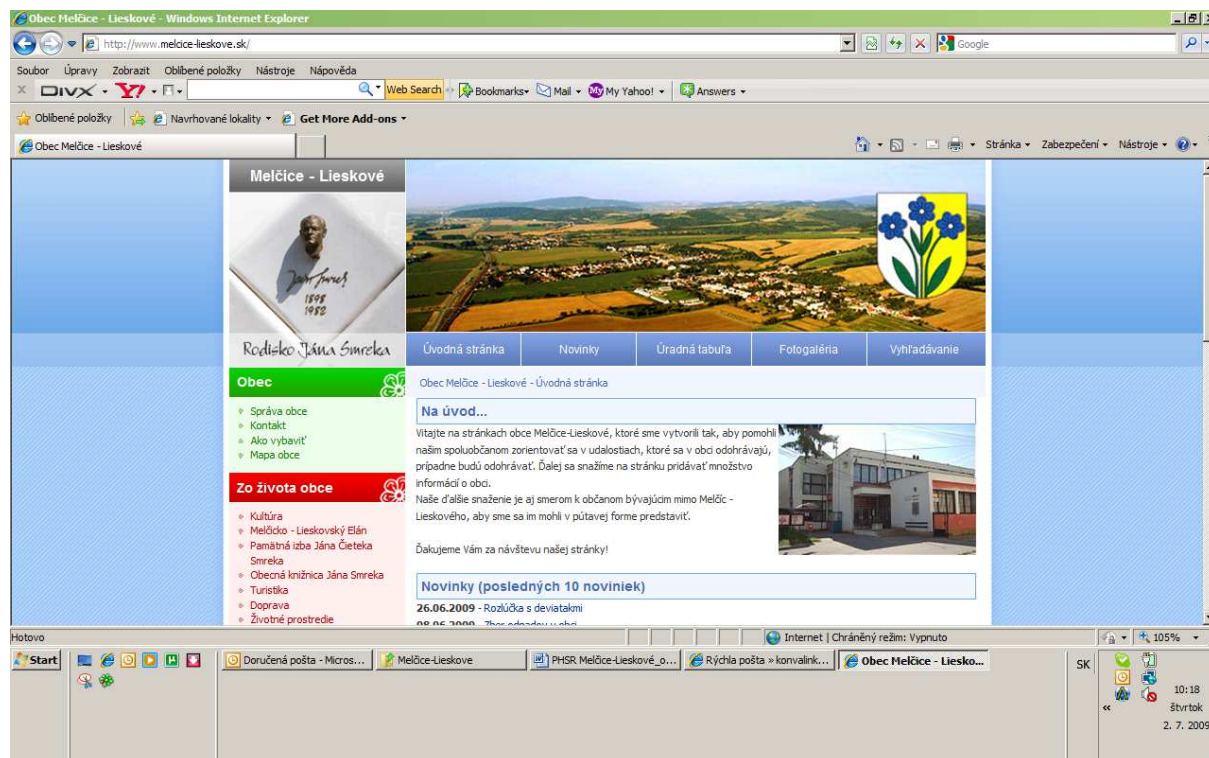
Obec Melčice - Lieskové - Windows Internet Explorer

http://www.melcice-lieskove.sk/

Google

Soubor Úpravy Zobrazit Oblíbené položky Nástroje Nápověda

DIVX Y! Web Search Bookmarks Mail My Yahoo! Answers

Oblíbené položky Navrhované lokality Get More Add-ons

Obec Melčice - Lieskové

Stránka Zabezpečení Nástroje

Melčice - Lieskové

1898 1952

Rodisko Jána Smreka

Úvodná stránka | Novinky | Úradná tabuľa | Fotogaléria | Vyhľadávanie

Obec

Správa obce
Kontakt
Ako vybaviť
Mapa obce

Zo života obce

Kultúra
Melčicko - Lieskovský Elán
Pamätná izba Jána Čieteka Smreka
Obecná knižnica Jána Smreka
Turistika
Doprava
Životné prostredie

Obec Melčice - Lieskové - Úvodná stránka

Na úvod...

Vitajte na stránkach obce Melčice-Lieskové, ktoré sme vytvorili tak, aby pomohli našim spoluobčanom zorientovať sa v udalostiach, ktoré sa v obci odohrávajú, prípadne budú odohrávať. Ďalej sa snažíme na stránku pridávať množstvo informácií o obci.
Naše ďalšie snaženie je aj smerom k občanom bývajúcim mimo Melčíc - Lieskového, aby sme sa im mohli v pútavej forme predstaviť.

Ďakujeme Vám za návštevu našej stránky!

Novinky (posledných 10 noviniek)

26.06.2009 - Rozlúčka s deviatakmi
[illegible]

Hotovo

Internet | Chráněný režim: Vypnuto

105%

Start

Doručená pošta - Micros...

Melčice-Lieskove

PHSR Melčice-Lieskové_o...

Rýchla pošta » konvalink...

Obec Melčice - Liesko...

SK

10:18
čtvrtok
2. 7. 2009